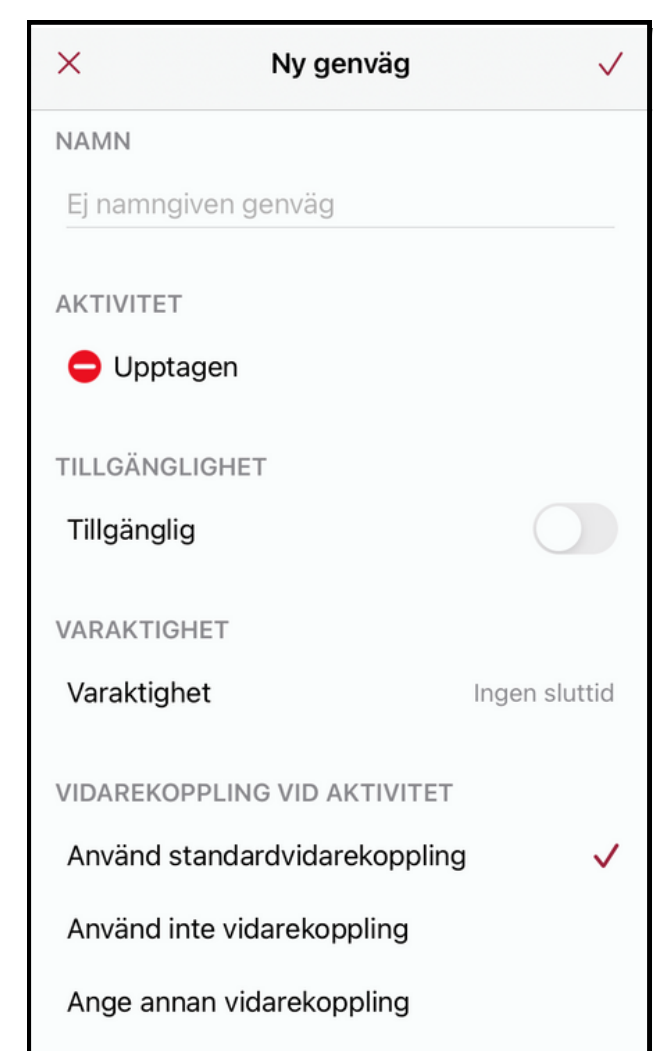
×

Ny genväg

✓

NAMN

Ej namngiven genväg

AKTIVITET

Upptagen

TILLGÄNGLIGHET

Tillgänglig

VARAKTIGHET

Varaktighet

Ingen sluttid

VIDAREKOPPLING VID AKTIVITET

Använd standardvidarekoppling

✓

Använd inte vidarekoppling

Ange annan vidarekoppling